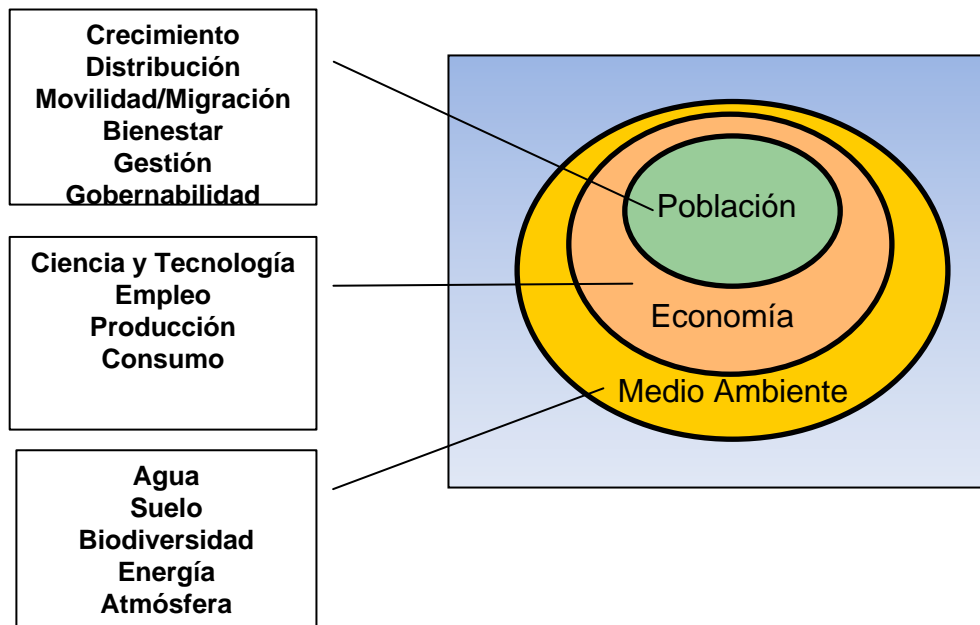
Crecimiento
Distribución
Movilidad/Migración
Bienestar
Gestión
Gobernabilidad

Ciencia y Tecnología
Empleo
Producción
Consumo

Agua
Suelo
Biodiversidad
Energía
Atmósfera

Población

Economía

Medio Ambiente